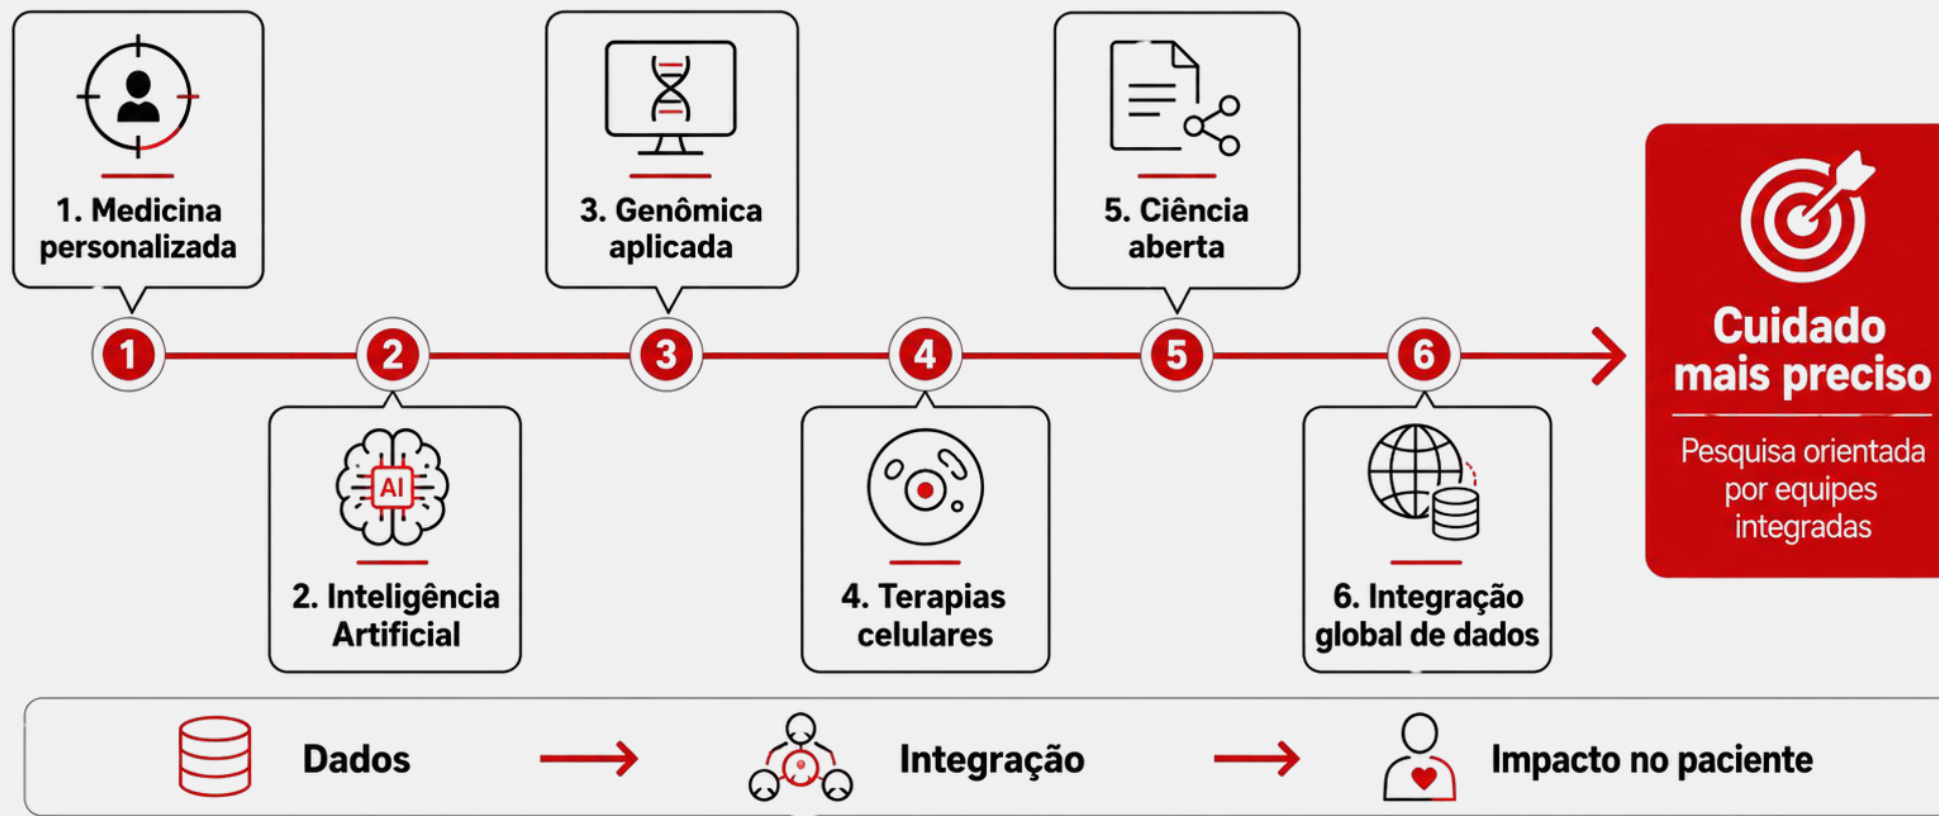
1. Medicina personalizada

3. Genômica aplicada

5. Ciência aberta

1

2

3

4

5

6

AI

2. Inteligência Artificial

4. Terapias celulares

6. Integração global de dados

Cuidado mais preciso

Pesquisa orientada por equipes integradas

Dados

Integração

Impacto no paciente